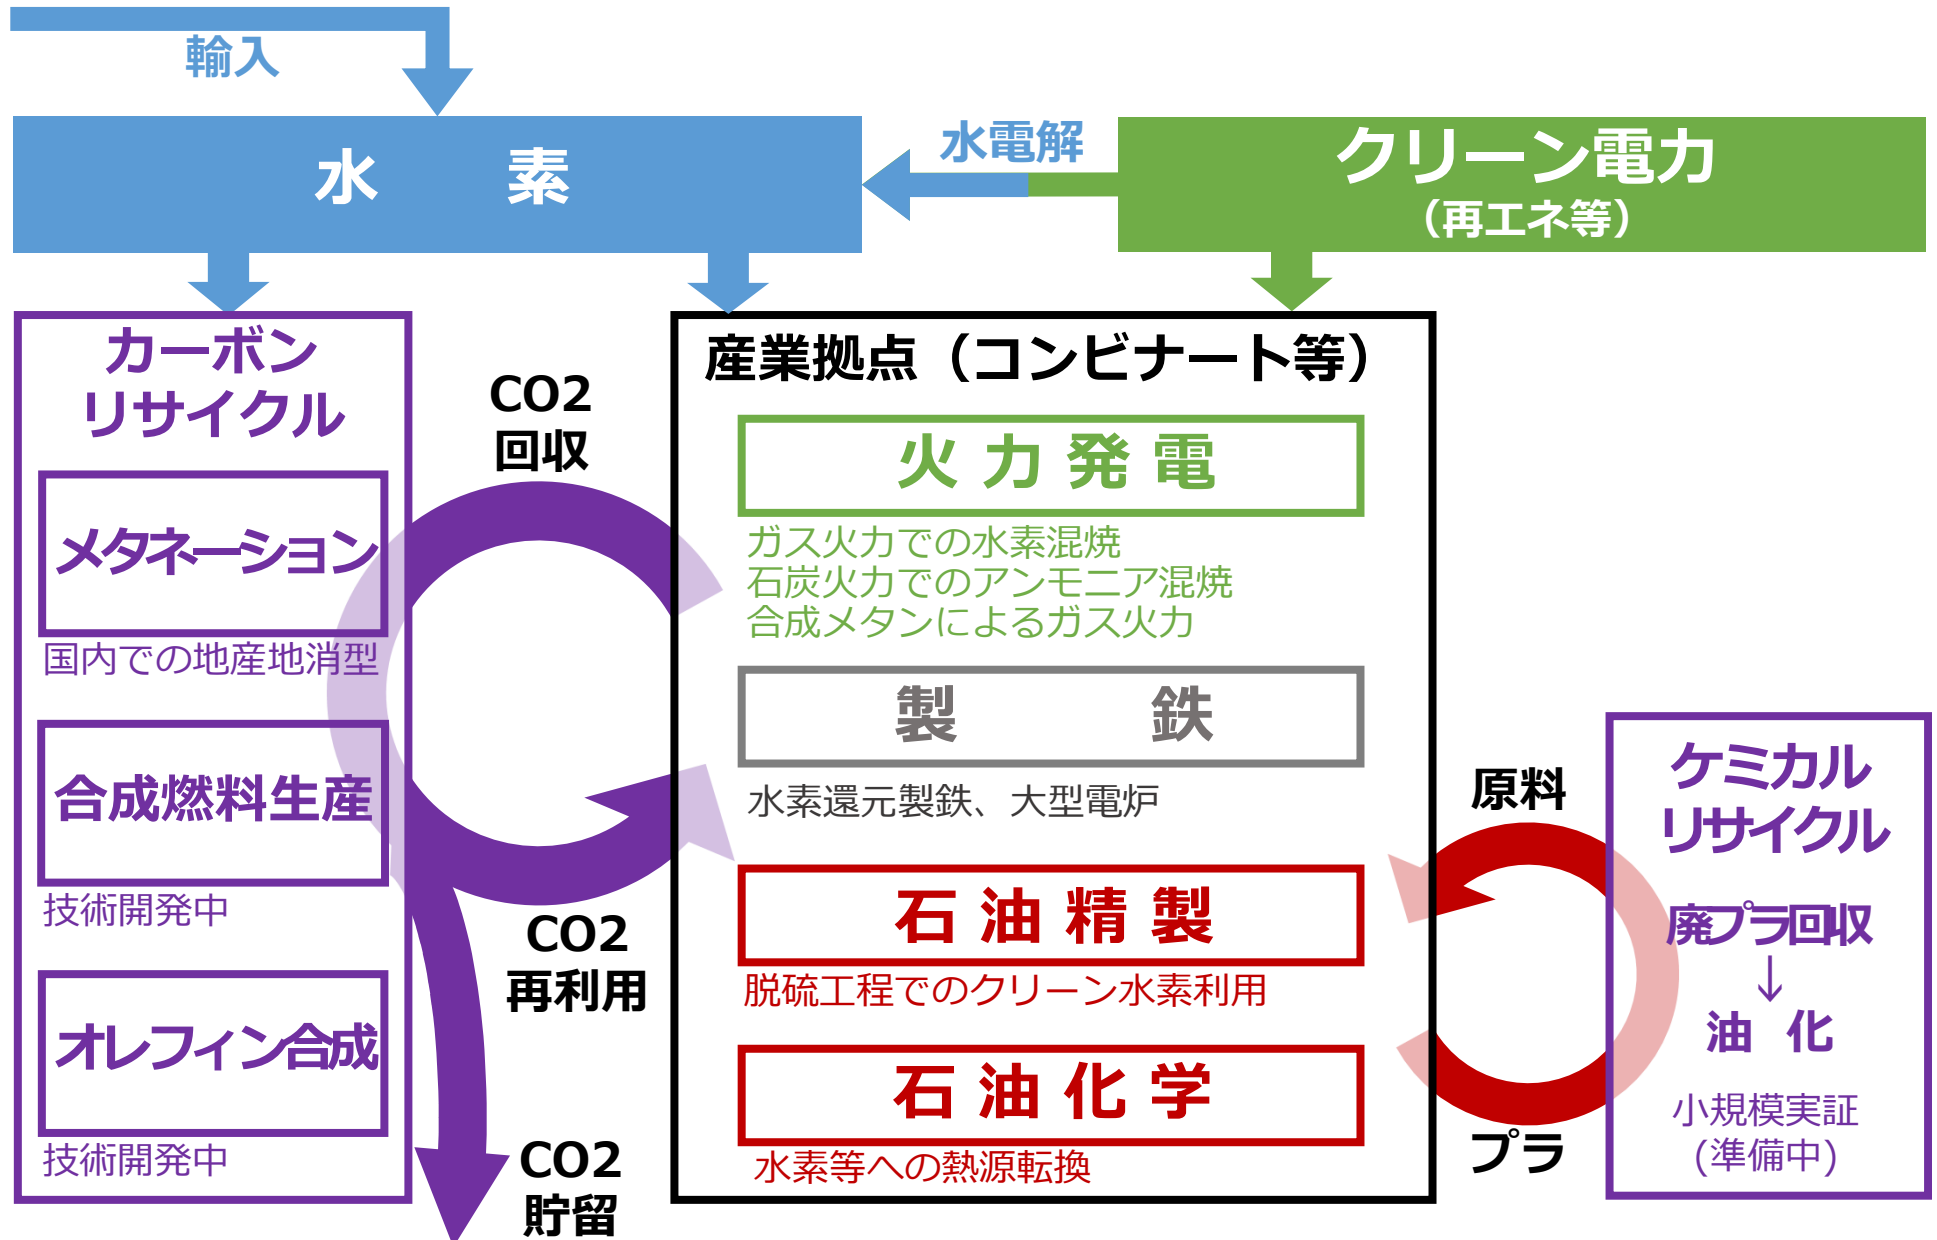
輸入

水　素

水電解

クリーン電力
（再エネ等）

カーボンリサイクル

メタネーション
国内での地産地消型

合成燃料生産
技術開発中

オレフィン合成
技術開発中

CO2
回収

CO2
再利用

CO2
貯留

産業拠点（コンビナート等）

火 力 発 電
ガス火力での水素混焼
石炭火力でのアンモニア混焼
合成メタンによるガス火力

製　鉄
水素還元製鉄、大型電炉

石 油 精 製
脱硫工程でのクリーン水素利用

石 油 化 学
水素等への熱源転換

原料

プラ

ケミカルリサイクル
廃プラ回収
↓
油　化
小規模実証
（準備中）